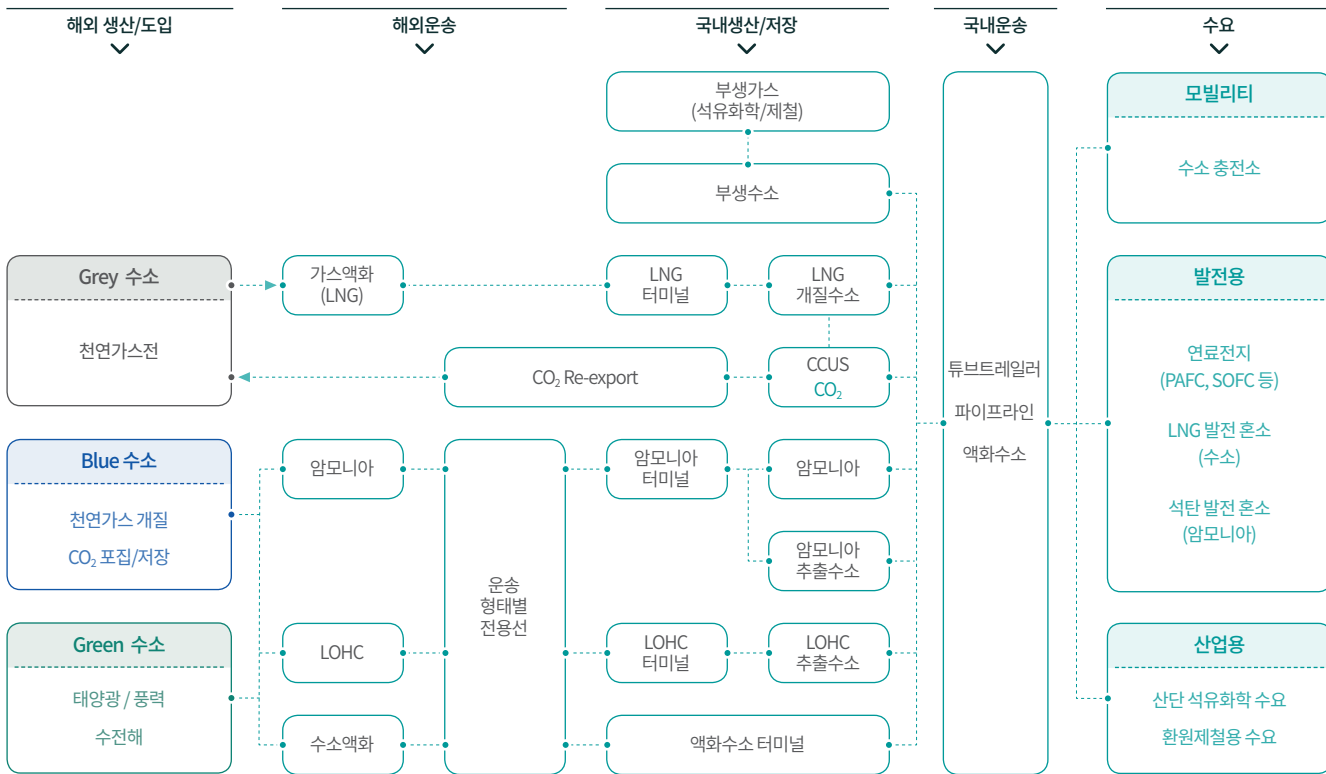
해외 생산/도입

해외운송

국내생산/저장

국내운송

수요

부생가스
(석유화학/제철)

부생수소

모빌리티

수소 충전소

Grey 수소

천연가스전

가스액화
(LNG)

LNG
터미널

LNG
개질수소

발전용

CO$_2$ Re-export

CCUS
CO$_2$

튜브트레일러

파이프라인

액화수소

연료전지
(PAFC, SOFC 등)

LNG 발전 혼소
(수소)

석탄 발전 혼소
(암모니아)

Blue 수소

천연가스 개질

CO$_2$ 포집/저장

암모니아

암모니아
터미널

암모니아

암모니아
추출수소

운송
형태별
전용선

Green 수소

태양광 / 풍력

수전해

LOHC

LOHC
터미널

LOHC
추출수소

산업용

산단 석유화학 수요

환원제철용 수요

수소액화

액화수소 터미널